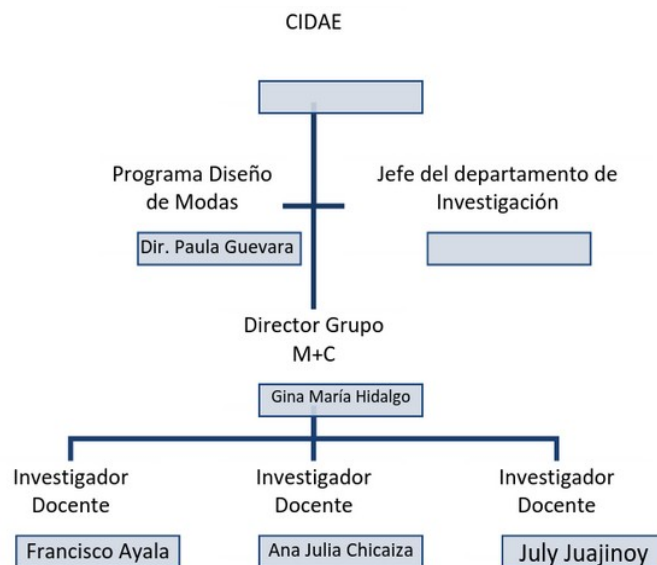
CIDAE

Programa Diseño de Modas

Dir. Paula Guevara

Jefe del departamento de Investigación

Director Grupo M+C

Gina María Hidalgo

Investigador Docente

Francisco Ayala

Investigador Docente

Ana Julia Chicaiza

Investigador Docente

July Juajinoy